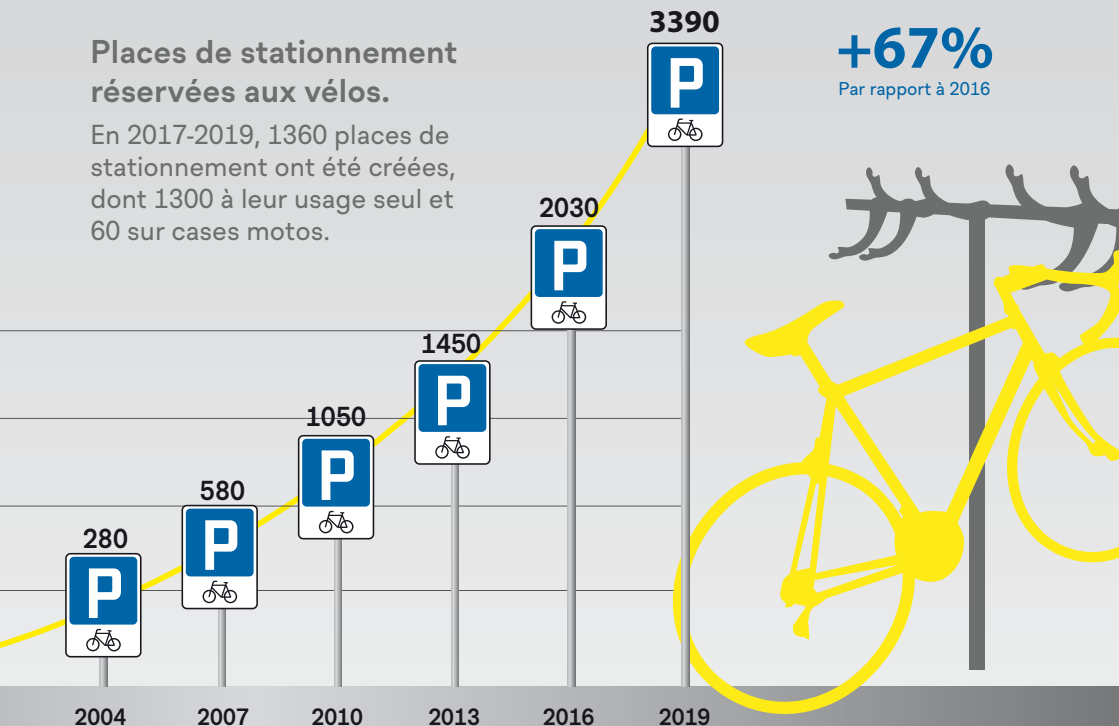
Places de stationnement réservées aux vélos.

En 2017-2019, 1360 places de stationnement ont été créées, dont 1300 à leur usage seul et 60 sur cases motos.

+67%
Par rapport à 2016

3390
P

2030
P

1450
P

1050
P

580
P

280
P

2004
2007
2010
2013
2016
2019